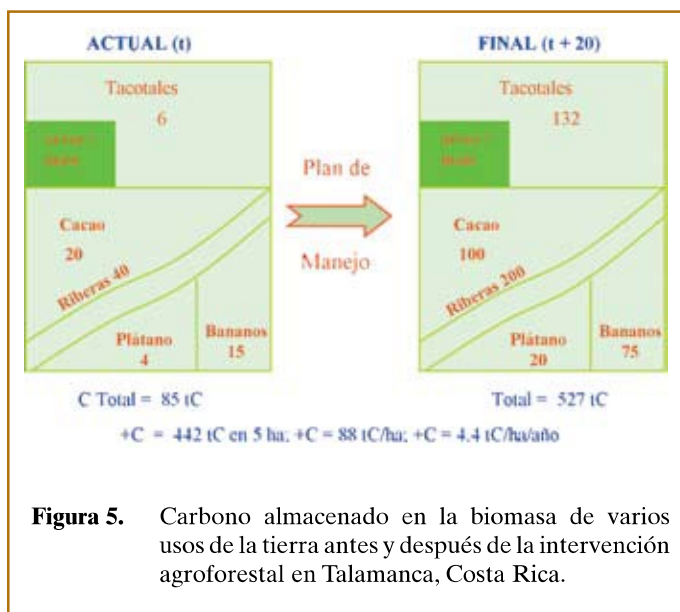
ACTUAL (t)

Tacotales
6

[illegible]

Cacao
20

Riberas 40

Plátano
4

Bananos
15

C Total = 85 tC

Plan de

Manejo

FINAL (t + 20)

Tacotales
132

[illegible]

Cacao
100

Riberas 200

Plátano
20

Bananos
75

Total = 527 tC

+C = 442 tC en 5 ha; +C = 88 tC/ha; +C = 4.4 tC/ha/año

Figura 5. Carbono almacenado en la biomasa de varios usos de la tierra antes y después de la intervención agroforestal en Talamanca, Costa Rica.